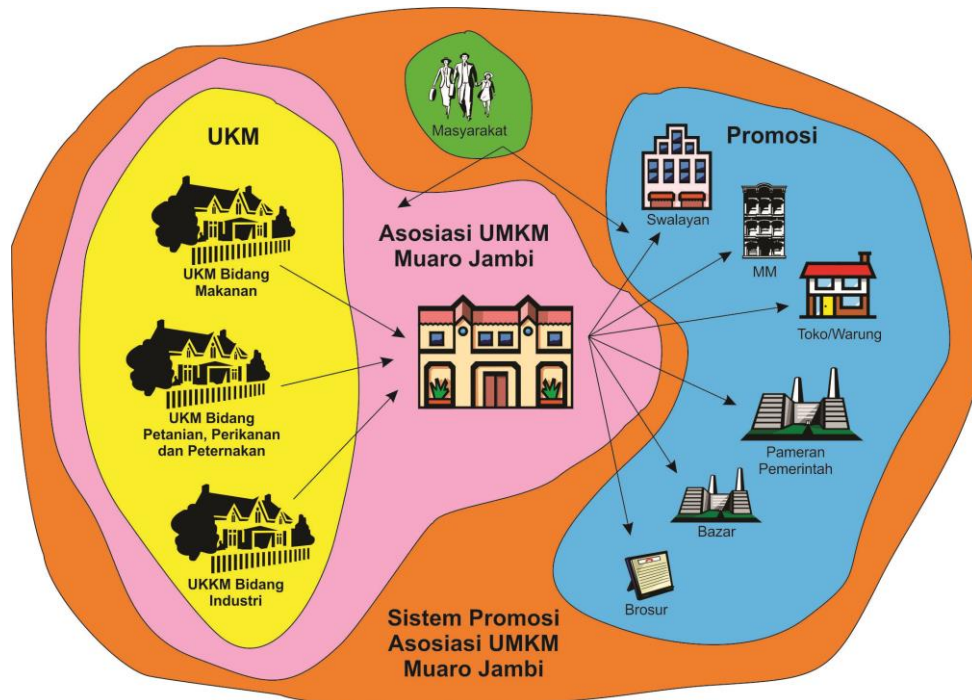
Masyarakat

UKM

Promosi

Swalayan

Asosiasi UMKM Muaro Jambi

MM

UKM Bidang Makanan

Toko/Warung

UKM Bidang Petanian, Perikanan dan Peternakan

Pameran Pemerintah

Bazar

UKKM Bidang Industri

Brosur

Sistem Promosi Asosiasi UMKM Muaro Jambi